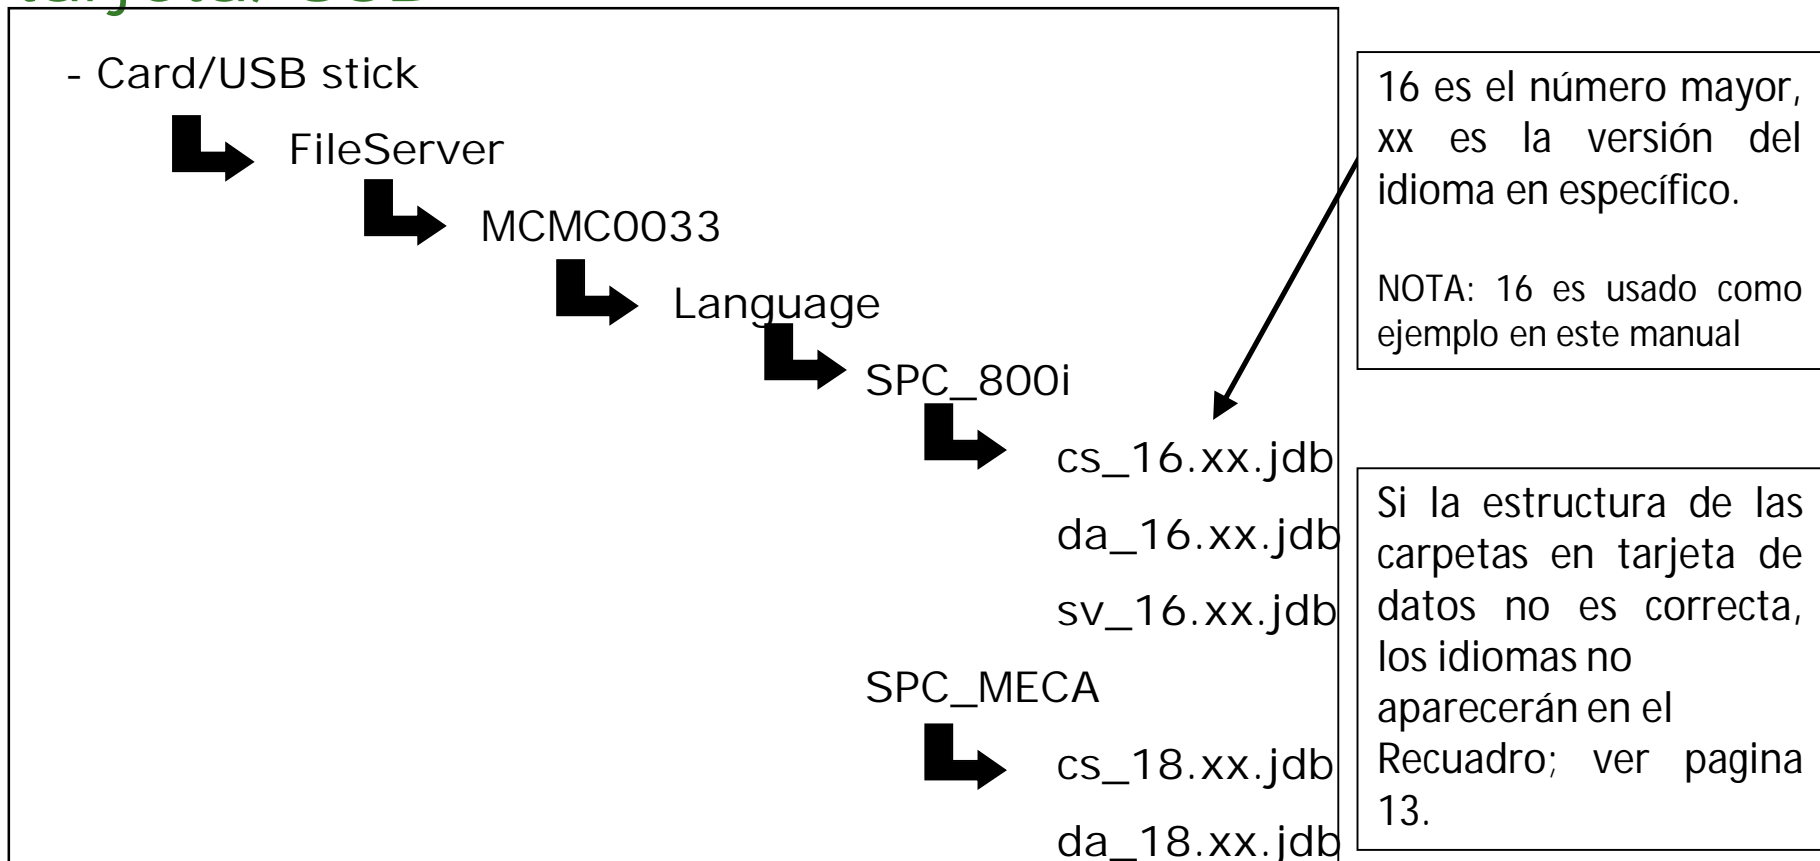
tarjeta/USB

- Card/USB stick

FileServer

MCMC0033

Language

SPC_800i

cs_16.xx.jdb

da_16.xx.jdb

sv_16.xx.jdb

SPC_MECA

cs_18.xx.jdb

da_18.xx.jdb

16 es el número mayor, xx es la versión del idioma en específico.

NOTA: 16 es usado como ejemplo en este manual

Si la estructura de las carpetas en tarjeta de datos no es correcta, los idiomas no aparecerán en el Recuadro; ver pagina 13.